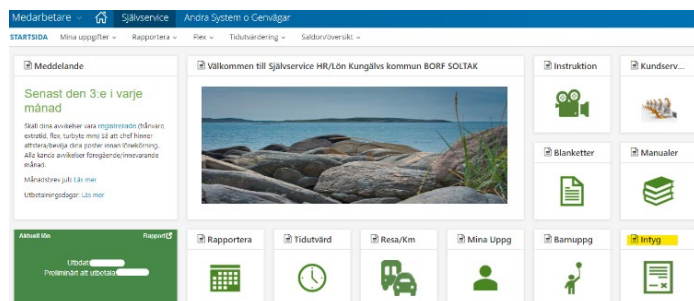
Medarbetare | Självservice | Andra System o Genvägar

STARTSIDA | Mina uppgifter | Rapportera | Flex | Tidutvärdering | Saldon/översikt

Meddelande

Senast den 3:e i varje månad

Skall dina avvikelser vara registrerade (frånvaro, extratid, flex, turbyte mm) så att chef hinner attestera/besluta dina poster innan lönekörning. Alla kända avvikelser föregående/innevarande månad.

Månadsbrev juli: Läs mer

Utbetalningsdagar: Läs mer

Välkommen till Självservice HR/Lön Kungälvs kommun BORF SOLTAK

Instruktion

Kundserv...

Blanketter

Manualer

Aktuell lön

Rapport

Utbet

Preliminärt att utbetala

Rapportera

Tidutvärd

Resa/Km

Mina Uppg

Barnuppg

Intyg